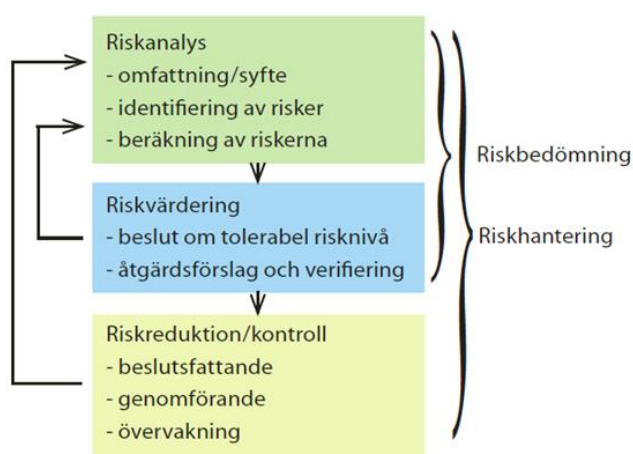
Riskanalys
- omfattning/syfte
- identifiering av risker
- beräkning av riskerna

Riskvärdering
- beslut om tolerabel risknivå
- åtgärdsförslag och verifiering

Riskreduktion/kontroll
- beslutsfattande
- genomförande
- övervakning

Riskbedömning

Riskhantering